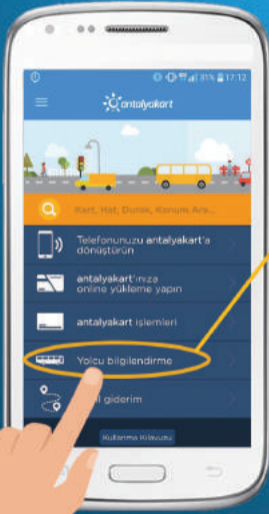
31% 17:12

antalyakart

Kart, Hat, Durak, Konum Ara...

Telefonunuzu antalyakart'a dönüştürün

antalyakart'ınıza online yükleme yapın

antalyakart işlemleri

Yolcu bilgilendirme

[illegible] giderim

Kullanma Kılavuzu